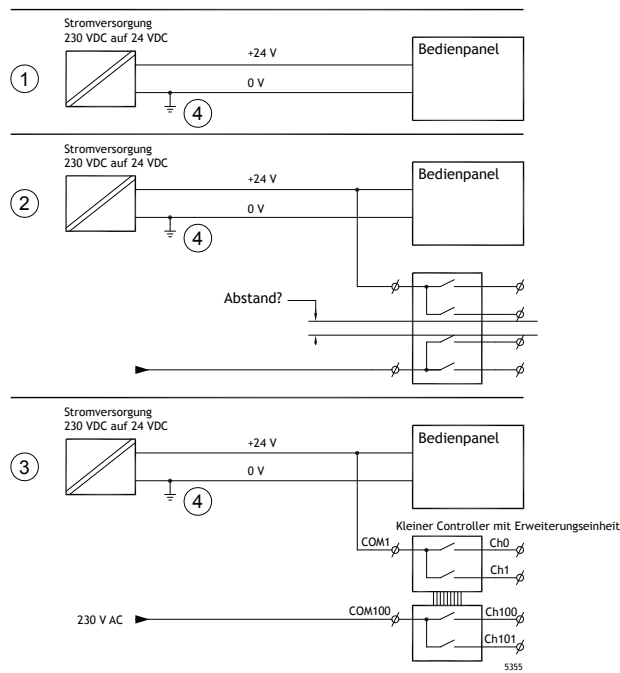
Stromversorgung
230 VDC auf 24 VDC

+24 V

0 V

Bedienpanel

1

4

Stromversorgung
230 VDC auf 24 VDC

+24 V

0 V

Bedienpanel

2

4

Abstand?

Stromversorgung
230 VDC auf 24 VDC

+24 V

0 V

Bedienpanel

3

4

Kleiner Controller mit Erweiterungseinheit

COM1

Ch0

Ch1

230 V AC

COM100

Ch100

Ch101

5355